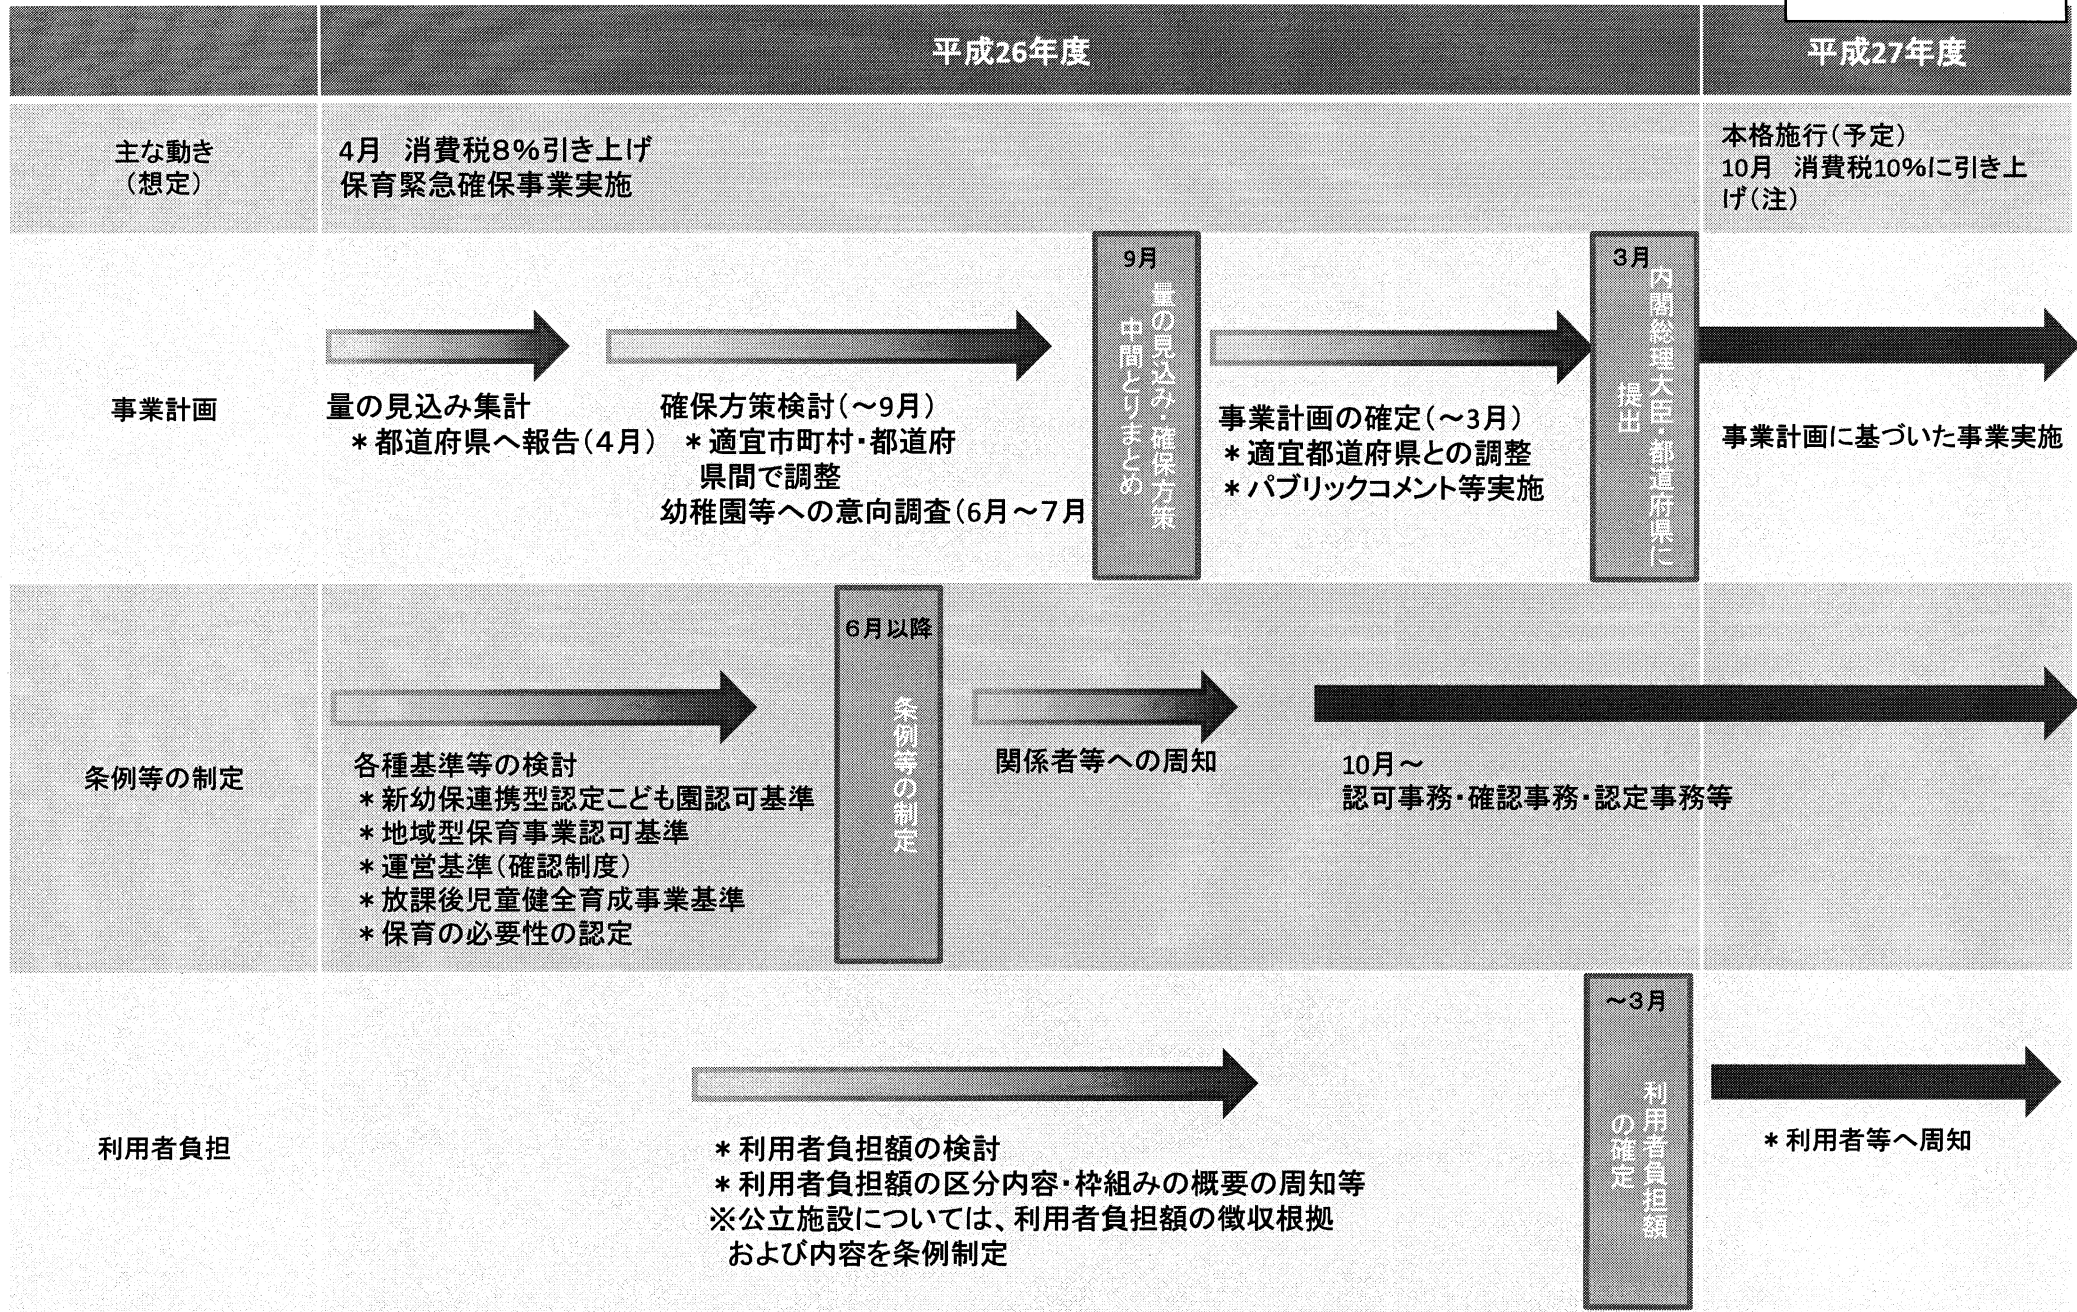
| | 平成26年度 | 平成27年度 |
|---|---|---|
| 主な動き（想定） | 4月　消費税8％引き上げ<br>保育緊急確保事業実施 | 本格施行（予定）<br>10月　消費税10%に引き上げ（注） |

事業計画

量の見込み集計
＊都道府県へ報告（4月）

確保方策検討（～9月）
＊適宜市町村・都道府県間で調整
幼稚園等への意向調査（6月～7月）

9月
量の見込み・確保方策
中間とりまとめ

事業計画の確定（～3月）
＊適宜都道府県との調整
＊パブリックコメント等実施

3月
内閣総理大臣・都道府県に提出

事業計画に基づいた事業実施

条例等の制定

各種基準等の検討
＊新幼保連携型認定こども園認可基準
＊地域型保育事業認可基準
＊運営基準（確認制度）
＊放課後児童健全育成事業基準
＊保育の必要性の認定

6月以降
条例等の制定

関係者等への周知

10月～
認可事務・確認事務・認定事務等

利用者負担

＊利用者負担額の検討
＊利用者負担額の区分内容・枠組みの概要の周知等
※公立施設については、利用者負担額の徴収根拠および内容を条例制定

～3月
利用者負担額の確定

＊利用者等へ周知